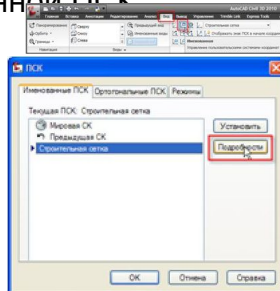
нн

AutoCAD 3D 2010

Главная Вставка Аннотации Редактирование Анализ Вид Сервис Управление Вывод Textile Lab Express Tools

Строительная сетка

Именованные

Управление пользовательскими системами координат

ПСК

Именованные ПСК Ортогональные ПСК Режимы

Текущая ПСК: Строительная сетка

Мировая СК
Предыдущая СК
Строительная сетка

Установить

Подробности

OK Отмена Справка